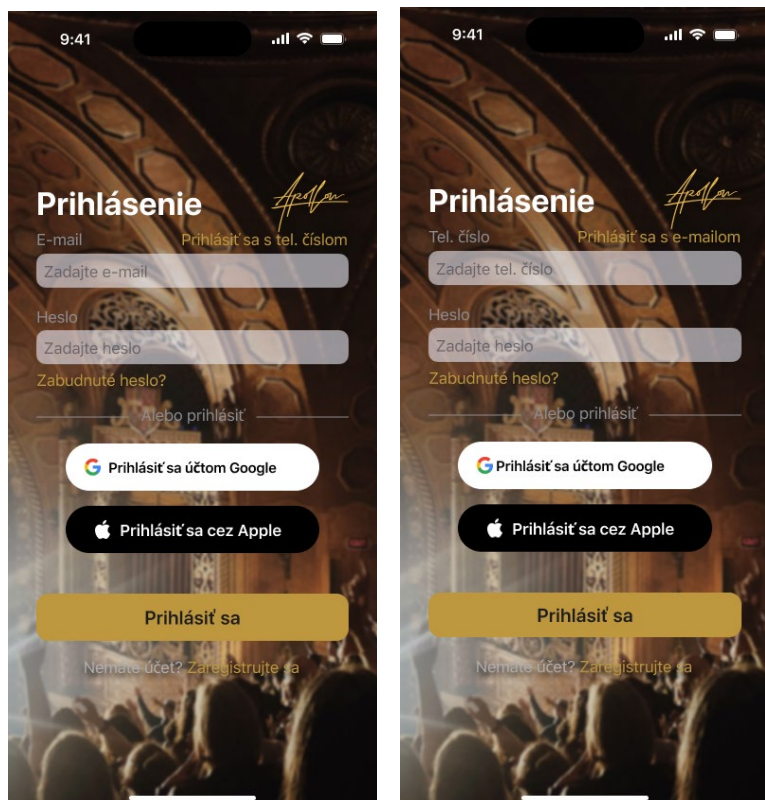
9:41

Prihlásenie

E-mail

Prihlásiť sa s tel. číslom

Zadajte e-mail

Heslo

Zadajte heslo

Zabudnuté heslo?

Alebo prihlásiť

Prihlásiť sa účtom Google

Prihlásiť sa cez Apple

Prihlásiť sa

Nemáte účet? Zaregistrujte sa

9:41

Prihlásenie

Tel. číslo

Prihlásiť sa s e-mailom

Zadajte tel. číslo

Heslo

Zadajte heslo

Zabudnuté heslo?

Alebo prihlásiť

Prihlásiť sa účtom Google

Prihlásiť sa cez Apple

Prihlásiť sa

Nemáte účet? Zaregistrujte sa